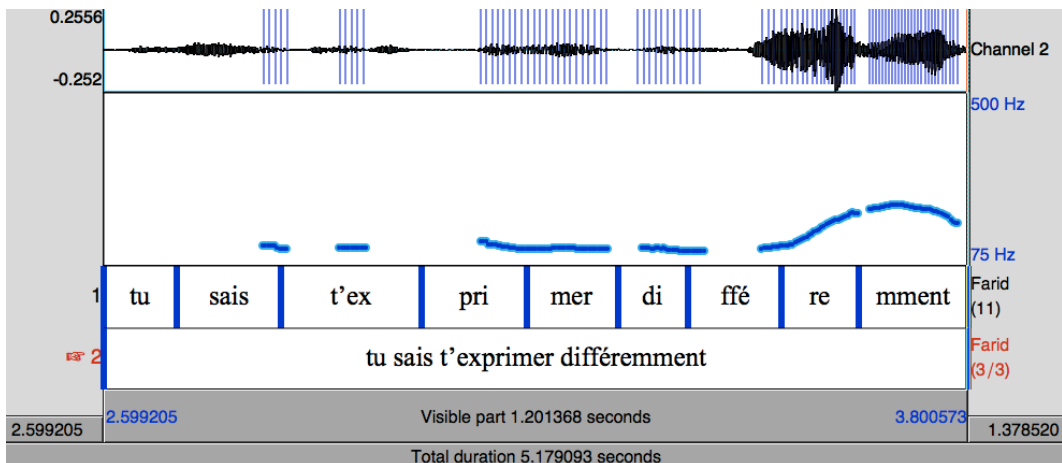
0.2556
-0.252
Channel 2
500 Hz
75 Hz

1
| tu | sais | t'ex | pri | mer | di | ffé | re | mment |
|---|---|---|---|---|---|---|---|---|

Farid
(11)

☞ 2
tu sais t'exprimer différemment
Farid
(3/3)

2.599205
2.599205
Visible part 1.201368 seconds
3.800573
1.378520
Total duration 5.179093 seconds